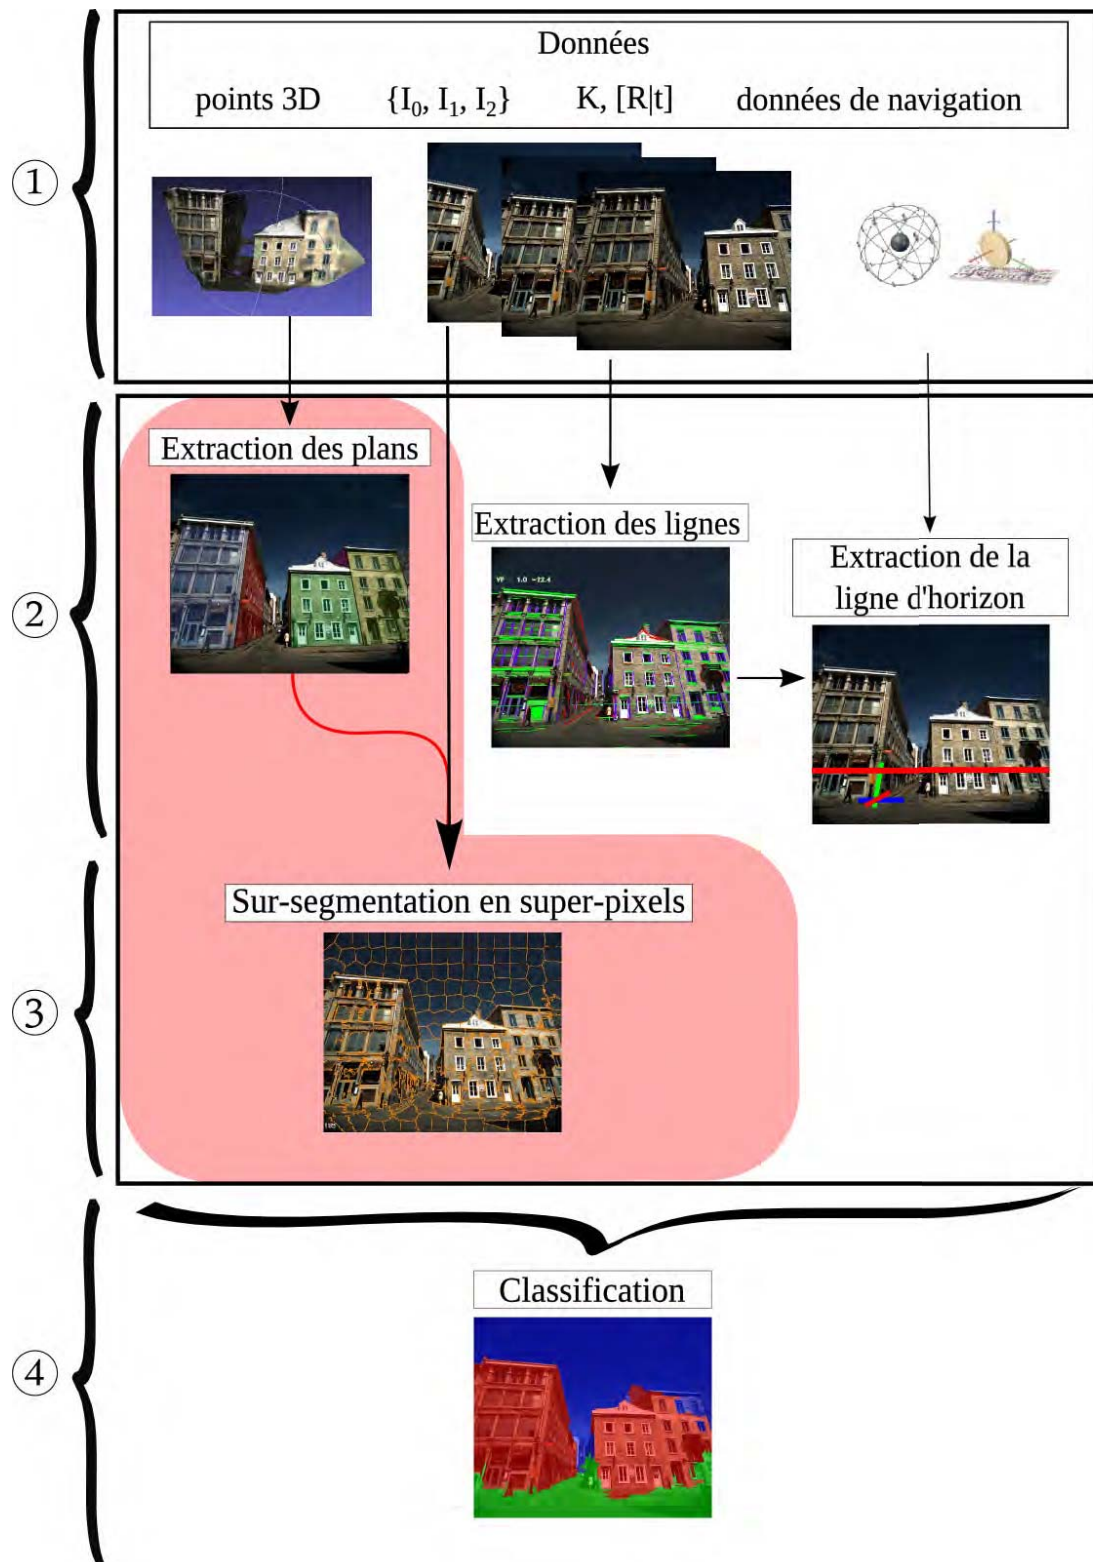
①

Données

points 3D $\{I_0, I_1, I_2\}$ K, [R|t] données de navigation

②

Extraction des plans

Extraction des lignes

VP 1.0 −22.4

Extraction de la ligne d'horizon

③

Sur-segmentation en super-pixels

④

Classification